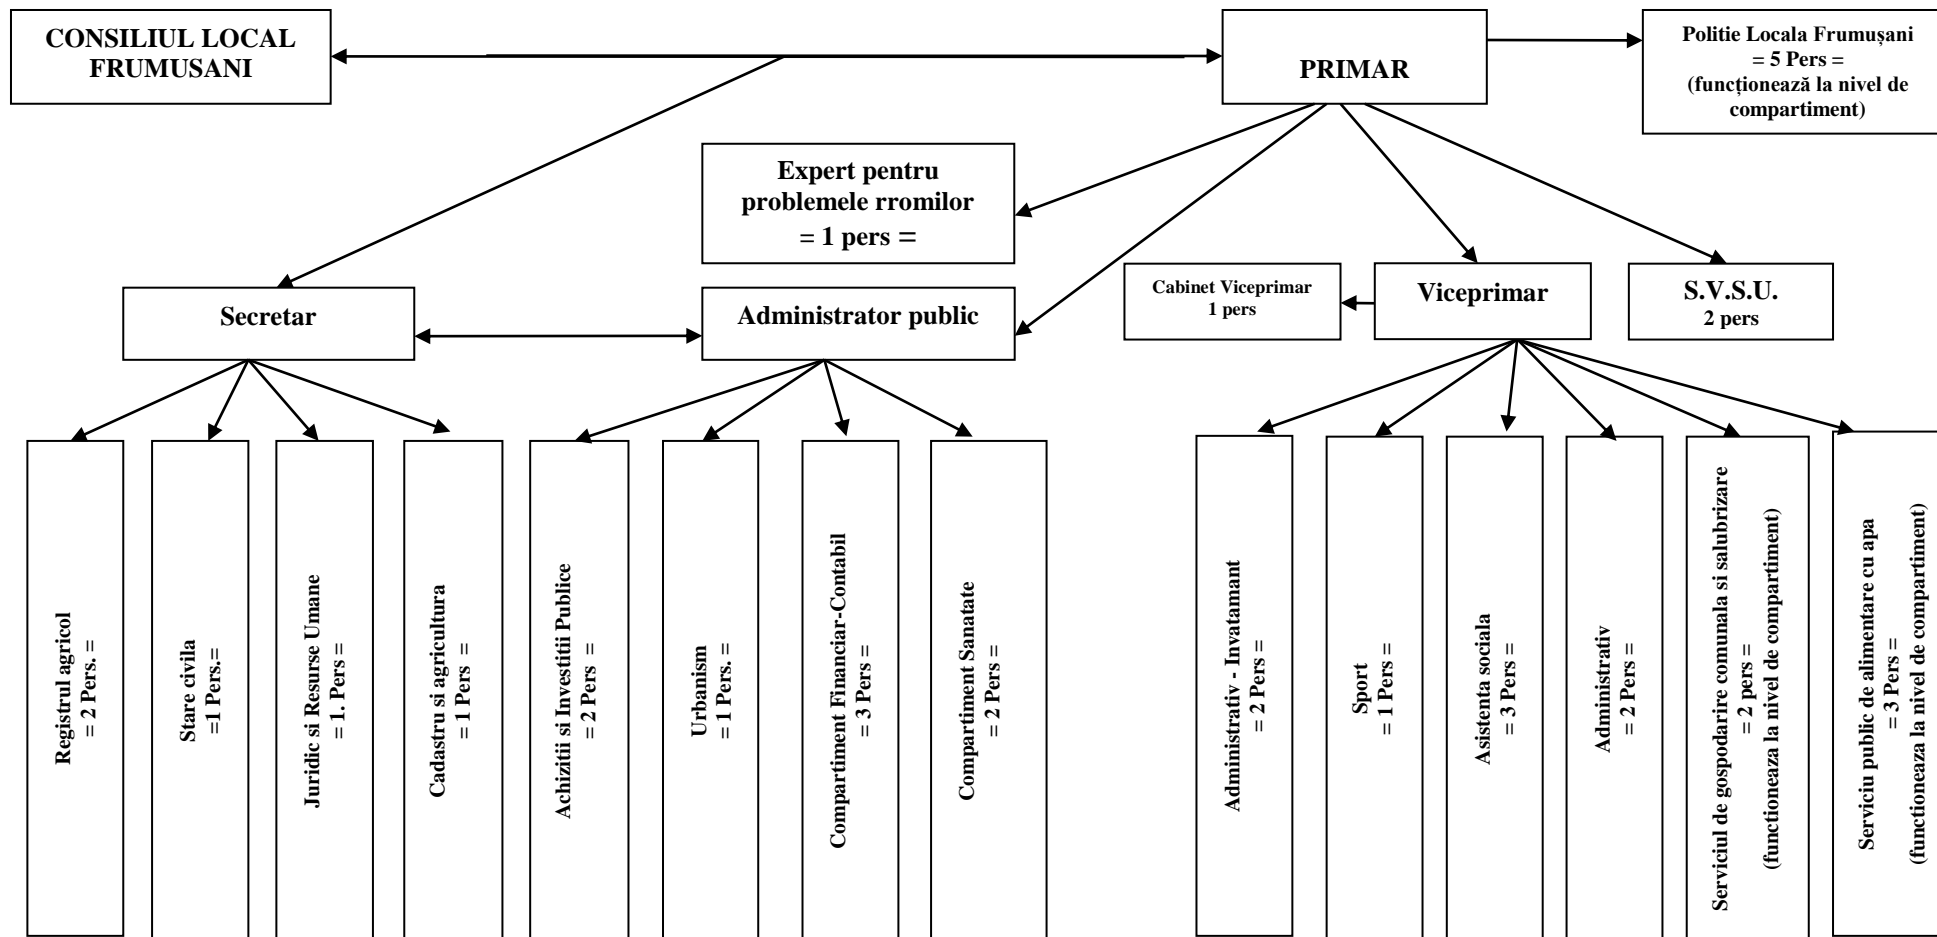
CONSILIUL LOCAL FRUMUSANI

PRIMAR

Politie Locala Frumușani = 5 Pers = (funcționează la nivel de compartiment)

Expert pentru problemele rromilor = 1 pers =

Secretar

Administrator public

Cabinet Viceprimar 1 pers

Viceprimar

S.V.S.U. 2 pers

Registrul agricol = 2 Pers. =

Stare civila =1 Pers.=

Juridic si Resurse Umane = 1. Pers =

Cadastru si agricultura = 1 Pers =

Achizitii si Investitii Publice = 2 Pers =

Urbanism = 1 Pers. =

Compartiment Financiar-Contabil = 3 Pers =

Compartiment Sanatate = 2 Pers =

Administrativ - Invatamant = 2 Pers =

Sport = 1 Pers =

Asistenta sociala = 3 Pers =

Administrativ = 2 Pers =

Serviciul de gospodarire comunala si salubrizare = 2 pers = (functioneaza la nivel de compartiment)

Serviciu public de alimentare cu apa = 3 Pers = (functioneaza la nivel de compartiment)